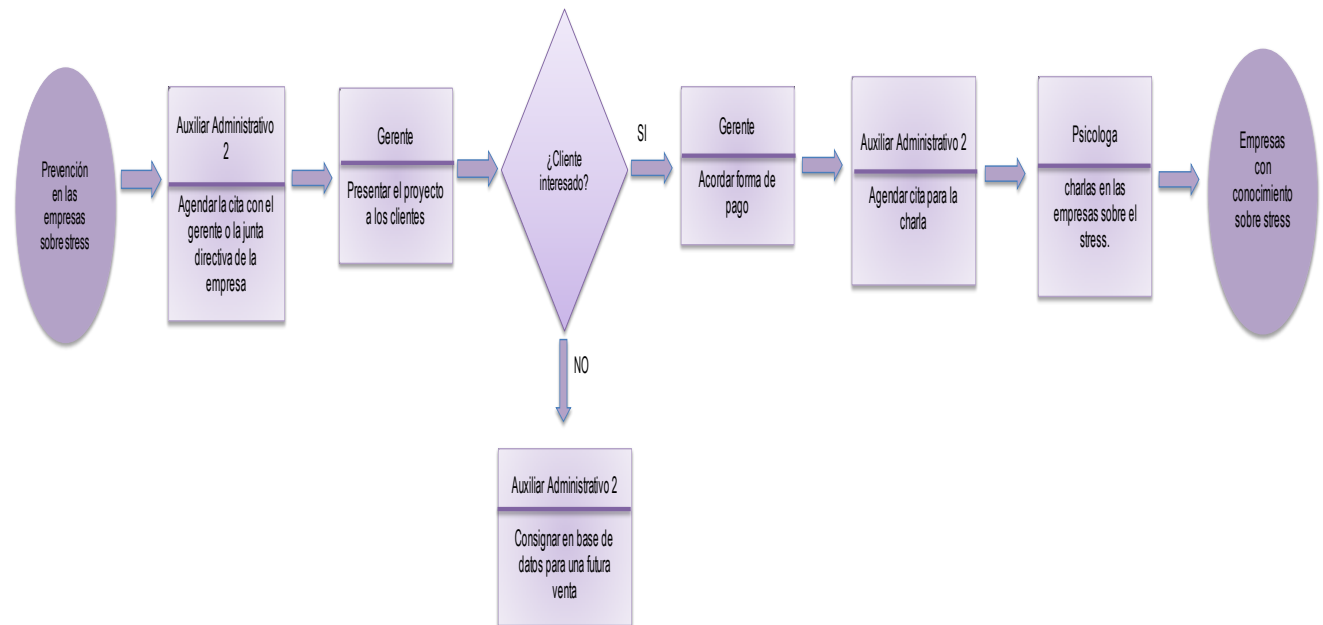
Prevención en las empresas sobre stress

Auxiliar Administrativo 2

Agendar la cita con el gerente o la junta directiva de la empresa

Gerente

Presentar el proyecto a los clientes

¿Cliente interesado?

SI

Gerente

Acordar forma de pago

Auxiliar Administrativo 2

Agendar cita para la charla

Psicologa

charlas en las empresas sobre el stress.

Empresas con conocimiento sobre stress

NO

Auxiliar Administrativo 2

Consignar en base de datos para una futura venta